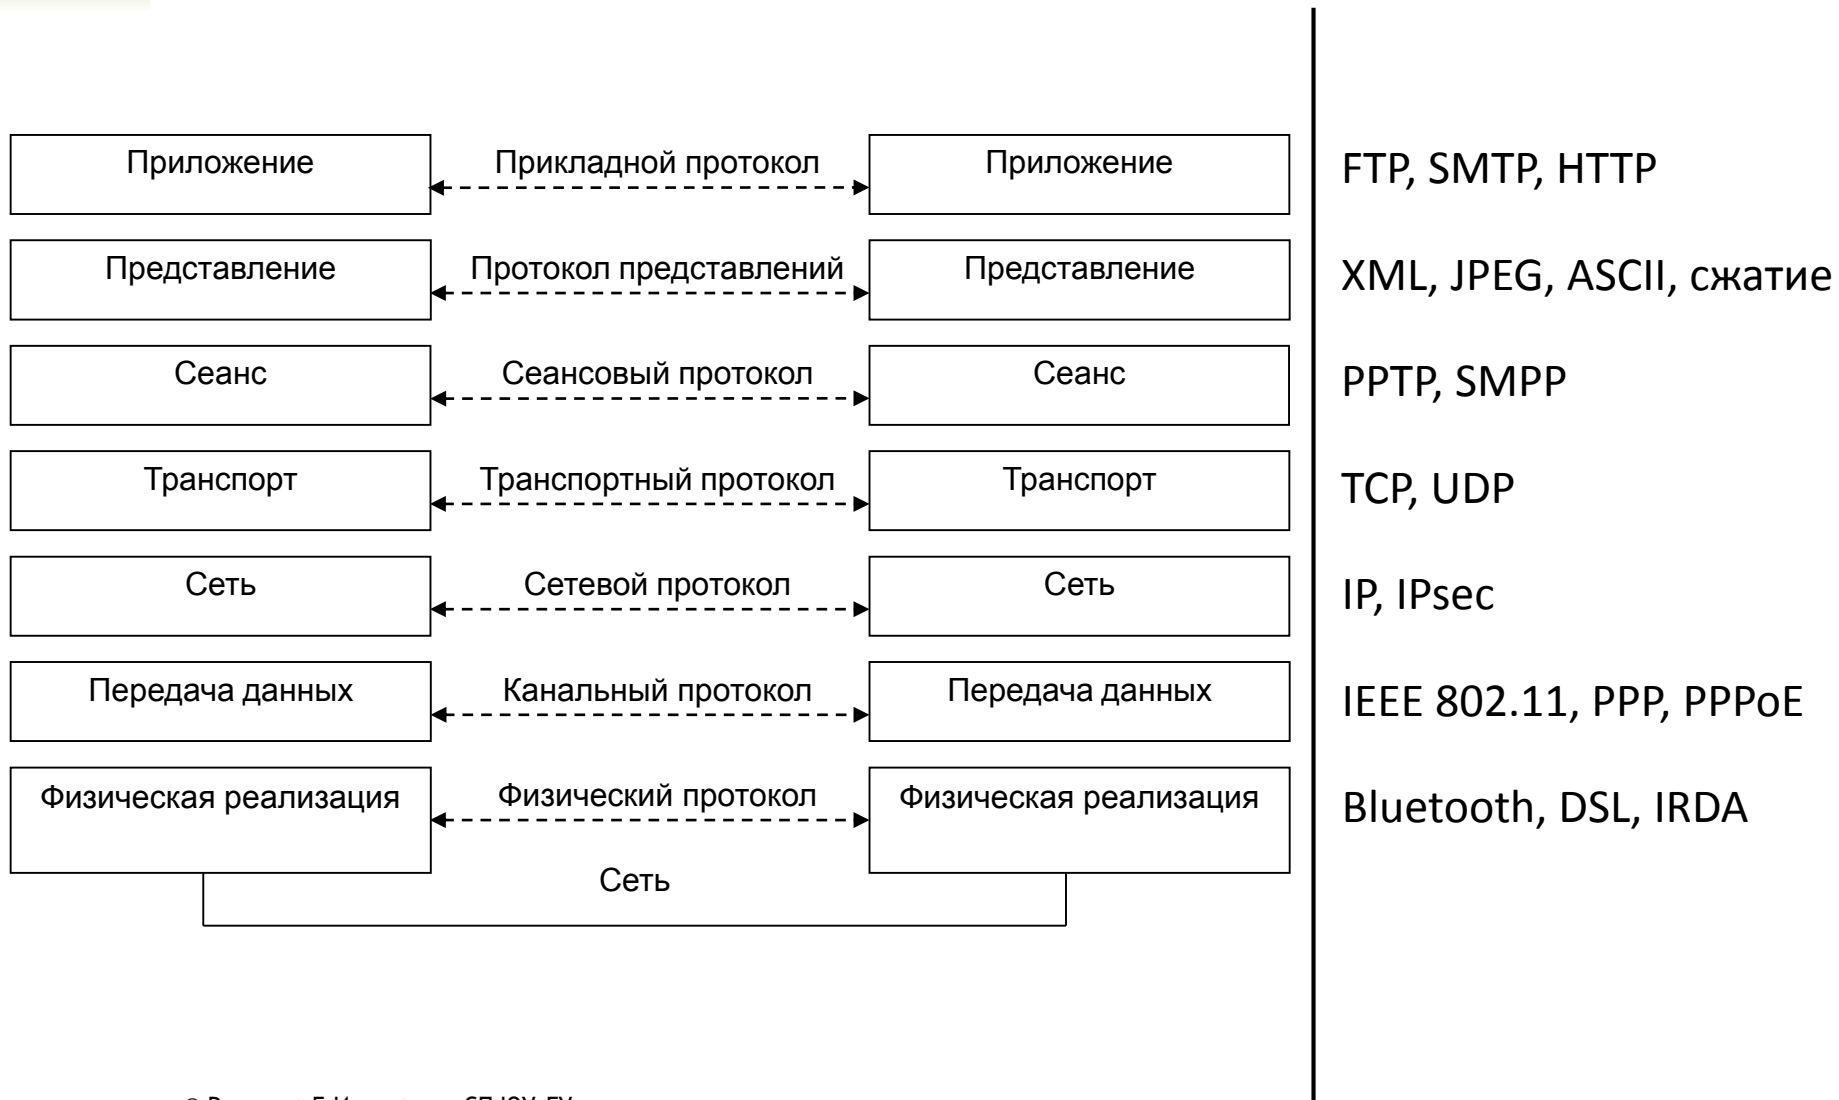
| | | | |
|---|---|---|---|
| Приложение | Прикладной протокол | Приложение | FTP, SMTP, HTTP |
| Представление | Протокол представлений | Представление | XML, JPEG, ASCII, сжатие |
| Сеанс | Сеансовый протокол | Сеанс | PPTP, SMPP |
| Транспорт | Транспортный протокол | Транспорт | TCP, UDP |
| Сеть | Сетевой протокол | Сеть | IP, IPsec |
| Передача данных | Канальный протокол | Передача данных | IEEE 802.11, PPP, PPPoE |
| Физическая реализация | Физический протокол | Физическая реализация | Bluetooth, DSL, IRDA |

Сеть

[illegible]